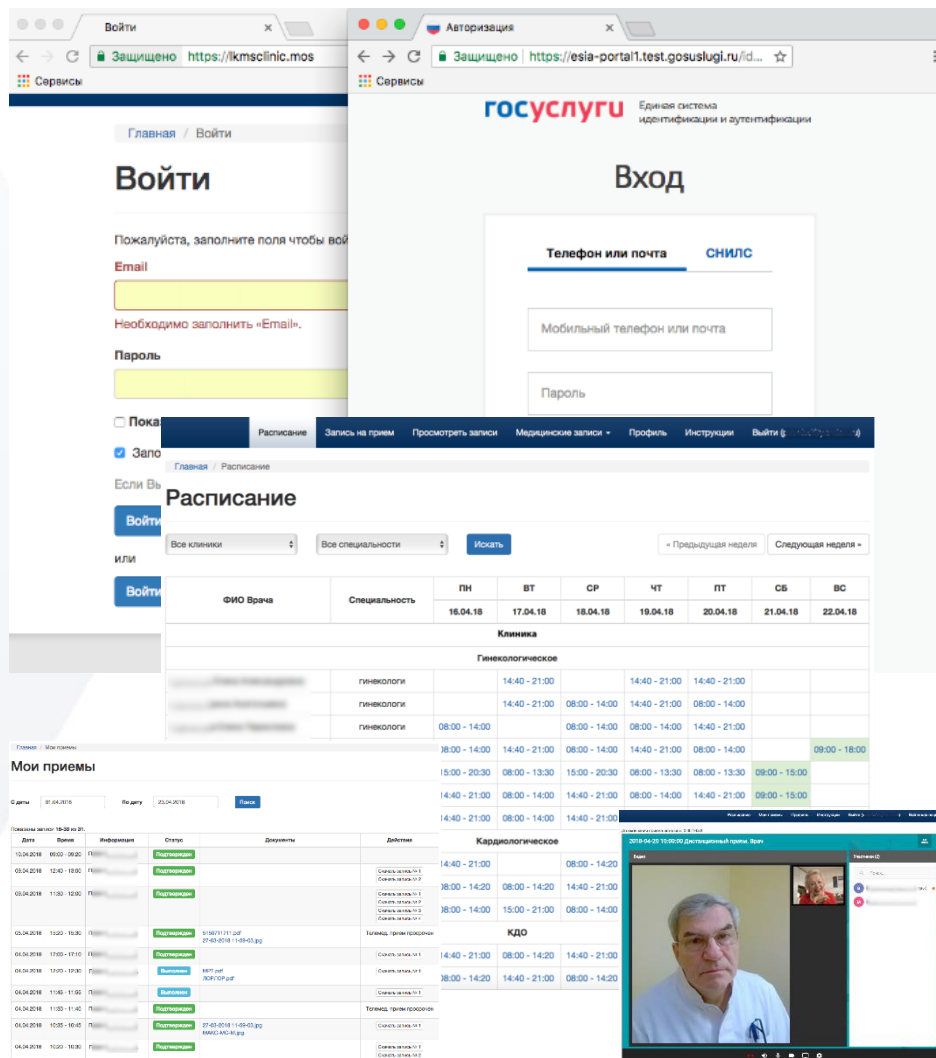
Войти

Защищено https://lkmsclinic.mos

Сервисы

Главная / Войти

Войти

Пожалуйста, заполните поля чтобы вой

Email

Необходимо заполнить «Email».

Пароль

Пока

Запо

Если Вы

Войти

или

Войти

Авторизация

Защищено https://esia-portal1.test.gosuslugi.ru/id...

Сервисы

госуслуги Единая система идентификации и аутентификации

Вход

Телефон или почта СНИЛС

Мобильный телефон или почта

Пароль

Расписание Запись на прием Просмотреть записи Медицинские записи Профиль Инструкции Выйти ([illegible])

Главная / Расписание

Расписание

Все клиники Все специальности Искать « Предыдущая неделя Следующая неделя »

| ФИО Врача | Специальность | ПН 16.04.18 | ВТ 17.04.18 | СР 18.04.18 | ЧТ 19.04.18 | ПТ 20.04.18 | СБ 21.04.18 | ВС 22.04.18 |
|---|---|---|---|---|---|---|---|---|
| Клиника | | | | | | | | |
| Гинекологическое | | | | | | | | |
| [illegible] | гинекологи | | 14:40 - 21:00 | | 14:40 - 21:00 | 14:40 - 21:00 | | |
| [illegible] | гинекологи | | 14:40 - 21:00 | 08:00 - 14:00 | 14:40 - 21:00 | 08:00 - 14:00 | | |
| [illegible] | гинекологи | 08:00 - 14:00 | | 08:00 - 14:00 | 08:00 - 14:00 | 14:40 - 21:00 | | |
| | | 08:00 - 14:00 | 14:40 - 21:00 | 08:00 - 14:00 | 14:40 - 21:00 | 08:00 - 14:00 | | 09:00 - 18:00 |
| | | 15:00 - 20:30 | 08:00 - 13:30 | 15:00 - 20:30 | 08:00 - 13:30 | 08:00 - 13:30 | 09:00 - 15:00 | |
| | | 14:40 - 21:00 | 08:00 - 14:00 | 14:40 - 21:00 | 08:00 - 14:00 | 14:40 - 21:00 | 09:00 - 15:00 | |
| | | 14:40 - 21:00 | 08:00 - 14:00 | 08:00 - 14:00 | | | | |
| Кардиологическое | | | | | | | | |
| | | 14:40 - 21:00 | | 08:00 - 14:20 | | | | |
| | | 08:00 - 14:20 | 08:00 - 14:20 | 08:00 - 14:20 | | | | |
| | | 08:00 - 14:20 | 15:00 - 21:00 | 08:00 - 14:20 | | | | |
| КДО | | | | | | | | |
| | | 14:40 - 21:00 | 08:00 - 14:20 | 14:40 - 21:00 | | | | |
| | | 08:00 - 14:20 | 14:40 - 21:00 | 08:00 - 14:20 | | | | |

Главная / Мои приемы

Мои приемы

С даты 01.04.2018 По дату 20.04.2018 Поиск

Показаны записи 16-30 из 31.

| Дата | Время | Информация | Статус | Документы | Действие |
|---|---|---|---|---|---|
| 10.04.2018 | 09:00 - 09:20 | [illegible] | Подтвержден | | |
| 05.04.2018 | 12:40 - 18:00 | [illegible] | Подтвержден | | Скачать запись № 1 Скачать запись № 2 |
| 05.04.2018 | 11:30 - 12:00 | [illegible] | Подтвержден | | Скачать запись № 1 Скачать запись № 2 Скачать запись № 3 Скачать запись № 4 Скачать запись № 5 |
| 05.04.2018 | 14:20 - 15:30 | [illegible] | Подтвержден | 5156711711.pdf 27-03-2018 11-59-03.jpg | Телемед. прием просрочен |
| 04.04.2018 | 17:00 - 17:10 | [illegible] | Подтвержден | | Скачать запись № 1 |
| 04.04.2018 | 12:00 - 12:30 | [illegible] | Выполнен | МРТ.pdf ЛОРГОР.pdf | Скачать запись № 1 |
| 04.04.2018 | 11:45 - 11:55 | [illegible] | Выполнен | | Скачать запись № 1 |
| 04.04.2018 | 11:30 - 11:40 | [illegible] | Подтвержден | | Телемед. прием просрочен |
| 04.04.2018 | 10:35 - 10:45 | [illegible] | Подтвержден | 27-03-2018 11-59-03.jpg MAKC-MO-M.jpg | Скачать запись № 1 |
| 04.04.2018 | 10:20 - 10:30 | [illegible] | Подтвержден | | Скачать запись № 1 Скачать запись № 2 |

2018-04-20 10:00:00 Дистанционный прием. Врач

Участники (2)

Поиск